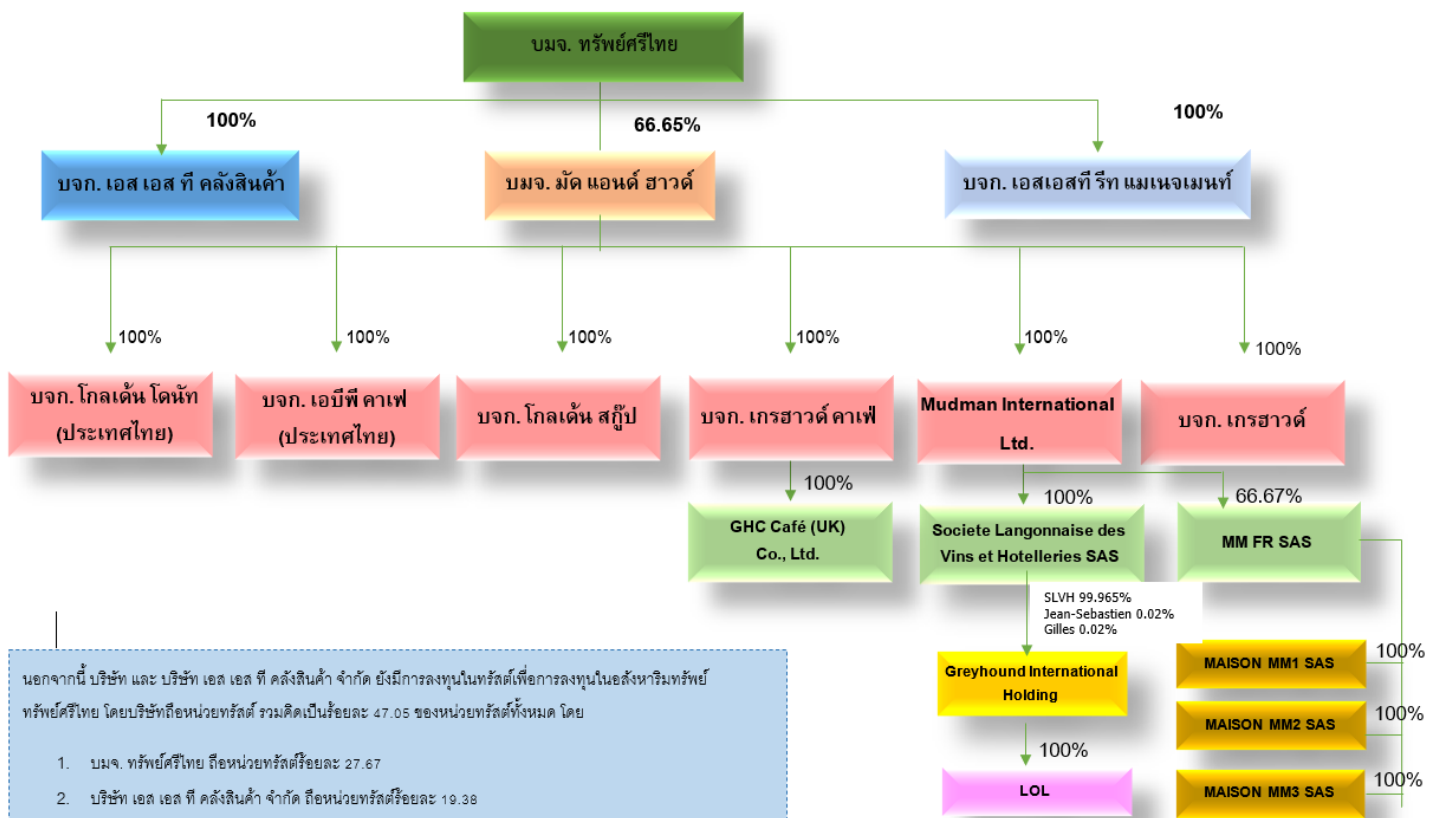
บมจ. ทรัพย์ศรีไทย

100%

66.65%

100%

บจก. เอส เอส ที คลังสินค้า

บมจ. มัด แอนด์ ฮาวด์

บจก. เอสเอสที รีท แมเนจเมนท์

100%

100%

100%

100%

100%

100%

บจก. โกลเด้น โดนัท (ประเทศไทย)

บจก. เอบีพี คาเฟ่ (ประเทศไทย)

บจก. โกลเด้น สกู๊ป

บจก. เกรฮาวด์ คาเฟ่

Mudman International Ltd.

บจก. เกรฮาวด์

100%

GHC Café (UK) Co., Ltd.

100%

Societe Langonnaise des Vins et Hotelleries SAS

66.67%

MM FR SAS

SLVH 99.965%
Jean-Sebastien 0.02%
Gilles 0.02%

Greyhound International Holding

100%

LOL

100%

MAISON MM1 SAS

100%

MAISON MM2 SAS

100%

MAISON MM3 SAS

นอกจากนี้ บริษัท และ บริษัท เอส เอส ที คลังสินค้า จำกัด ยังมีการลงทุนในทรัสต์เพื่อการลงทุนในอสังหาริมทรัพย์ ทรัพย์ศรีไทย โดยบริษัทถือหน่วยทรัสต์ รวมคิดเป็นร้อยละ 47.05 ของหน่วยทรัสต์ทั้งหมด โดย

1. บมจ. ทรัพย์ศรีไทย ถือหน่วยทรัสต์ร้อยละ 27.67

2. บริษัท เอส เอส ที คลังสินค้า จำกัด ถือหน่วยทรัสต์ร้อยละ 19.38